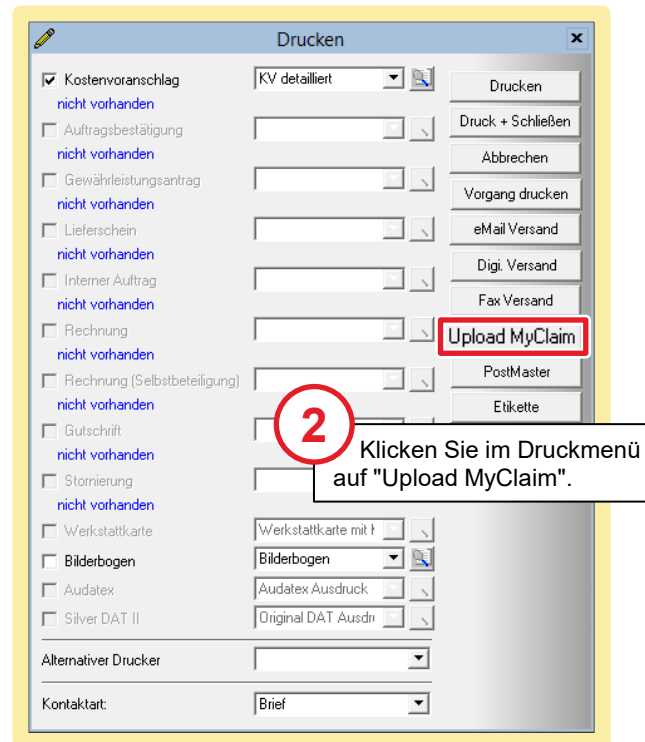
Drucken

Kostenvoranschlag
nicht vorhanden
KV detailliert

Auftragsbestätigung
nicht vorhanden

Gewährleistungsantrag
nicht vorhanden

Lieferschein
nicht vorhanden

Interner Auftrag
nicht vorhanden

Rechnung
nicht vorhanden

Rechnung (Selbstbeteiligung)
nicht vorhanden

Gutschrift
nicht vorhanden

Stornierung
nicht vorhanden

Werkstattkarte
Werkstattkarte mit H

Bilderbogen
Bilderbogen

Audatex
Audatex Ausdruck

Silver DAT II
Original DAT Ausdru

Alternativer Drucker

Kontaktart:
Brief

Drucken
Druck + Schließen
Abbrechen
Vorgang drucken
eMail Versand
Digi. Versand
Fax Versand
Upload MyClaim
PostMaster
Etikette

2
Klicken Sie im Druckmenü auf "Upload MyClaim".